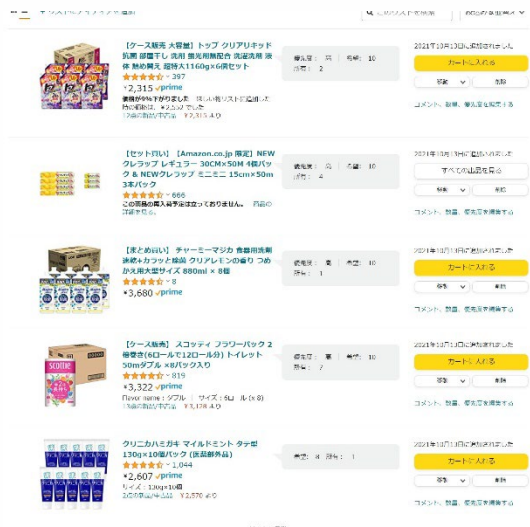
【ケース販売 大容量】トップ クリアリキッド 抗菌 部屋干し 洗剤 蛍光剤無配合 洗濯洗剤 液体 詰め替え 超特大1160g×6個セット
397
¥2,315 prime
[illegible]
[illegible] ¥2,315 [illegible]

優先度： 高　希望： 10
所有： 2

2021年10月10日に追加されました
カートに入れる
移動　削除
コメント、数量、優先度を編集する

【セット買い】【Amazon.co.jp 限定】NEW クレラップ レギュラー 30CM×50M 4個パック & NEWクレラップ ミニミニ 15cm×50m 3本パック
666
この商品の購入予定は立っておりません。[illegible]

優先度： 高　希望： 10
所有： 4

2021年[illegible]月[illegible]日に追加されました
すべての出品を見る
移動　削除
コメント、数量、優先度を編集する

【まとめ買い】チャーミーマジカ 食器用洗剤 速乾+カラッと除菌 クリアレモンの香り つめかえ用大型サイズ 880ml × 8個
8
¥3,680 prime

優先度： 高　希望： 10
所有： 1

2021年10月10日に追加されました
カートに入れる
移動　削除
コメント、数量、優先度を編集する

【ケース販売】スコッティ フラワーパック 2倍巻き(6ロールで12ロール分) トイレット 50mダブル ×8パック入り
819
¥3,322 prime
Flavor name：ダブル　サイズ：6ロール (x 8)
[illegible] ¥3,128 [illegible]

優先度： 高　希望： 10
所有： 7

2021年10月10日に追加されました
カートに入れる
移動　削除
コメント、数量、優先度を編集する

クリニカハミガキ マイルドミント タテ型 130g×10本パック (医薬部外品)
1,044
¥2,607 prime
サイズ：130g×10個
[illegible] ¥2,570 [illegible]

希望： 8　所有： 1

2021年10月10日に追加されました
カートに入れる
移動　削除
コメント、数量、優先度を編集する